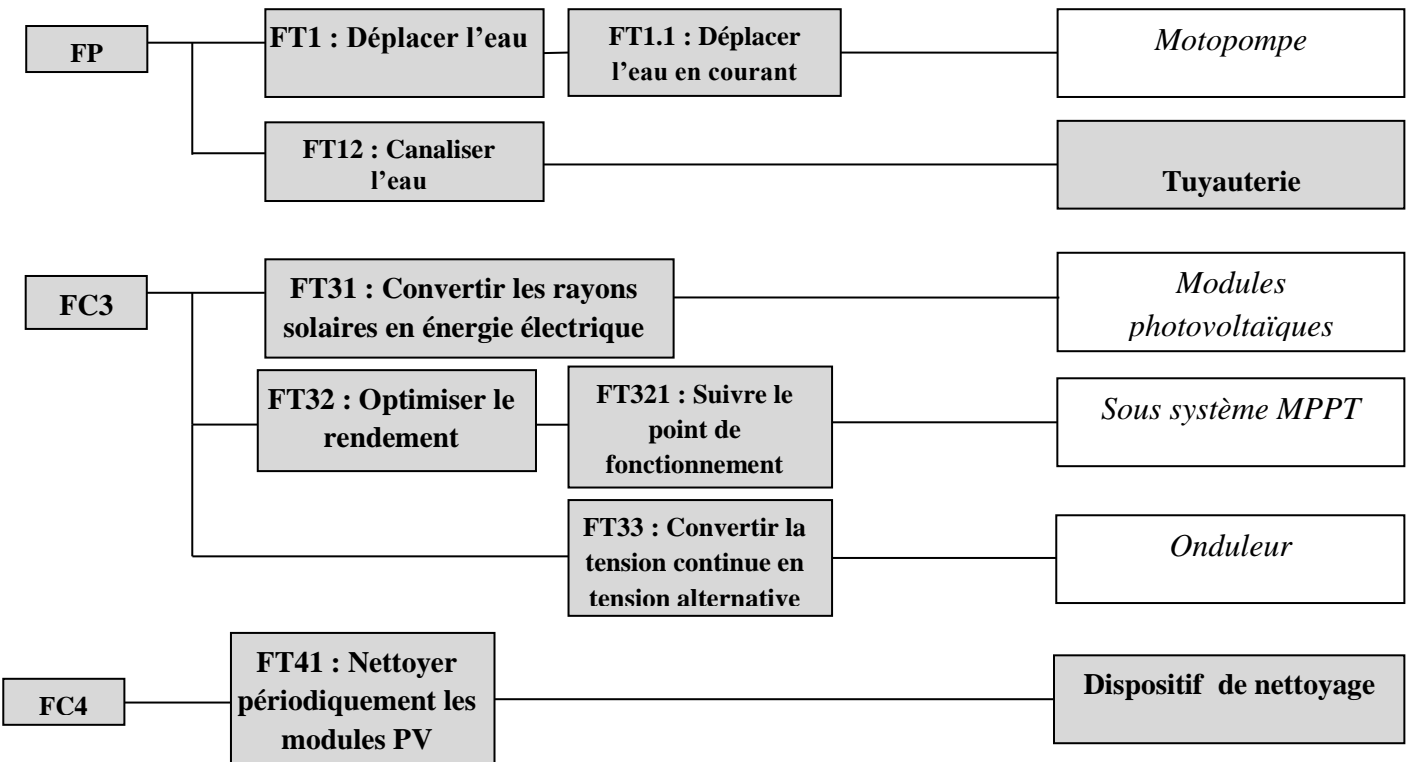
FP

FT1 : Déplacer l’eau

FT1.1 : Déplacer l’eau en courant

Motopompe

FT12 : Canaliser l’eau

Tuyauterie

FC3

FT31 : Convertir les rayons solaires en énergie électrique

Modules photovoltaïques

FT32 : Optimiser le rendement

FT321 : Suivre le point de fonctionnement

Sous système MPPT

FT33 : Convertir la tension continue en tension alternative

Onduleur

FC4

FT41 : Nettoyer périodiquement les modules PV

Dispositif de nettoyage